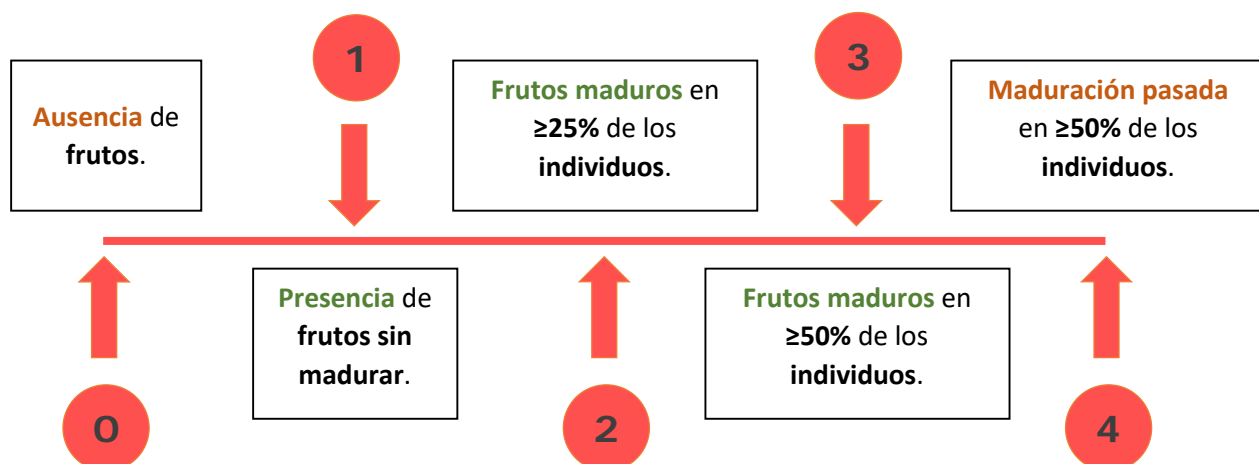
Ausencia de frutos.

1

Frutos maduros en ≥25% de los individuos.

3

Maduración pasada en ≥50% de los individuos.

Presencia de frutos sin madurar.

Frutos maduros en ≥50% de los individuos.

0

2

4